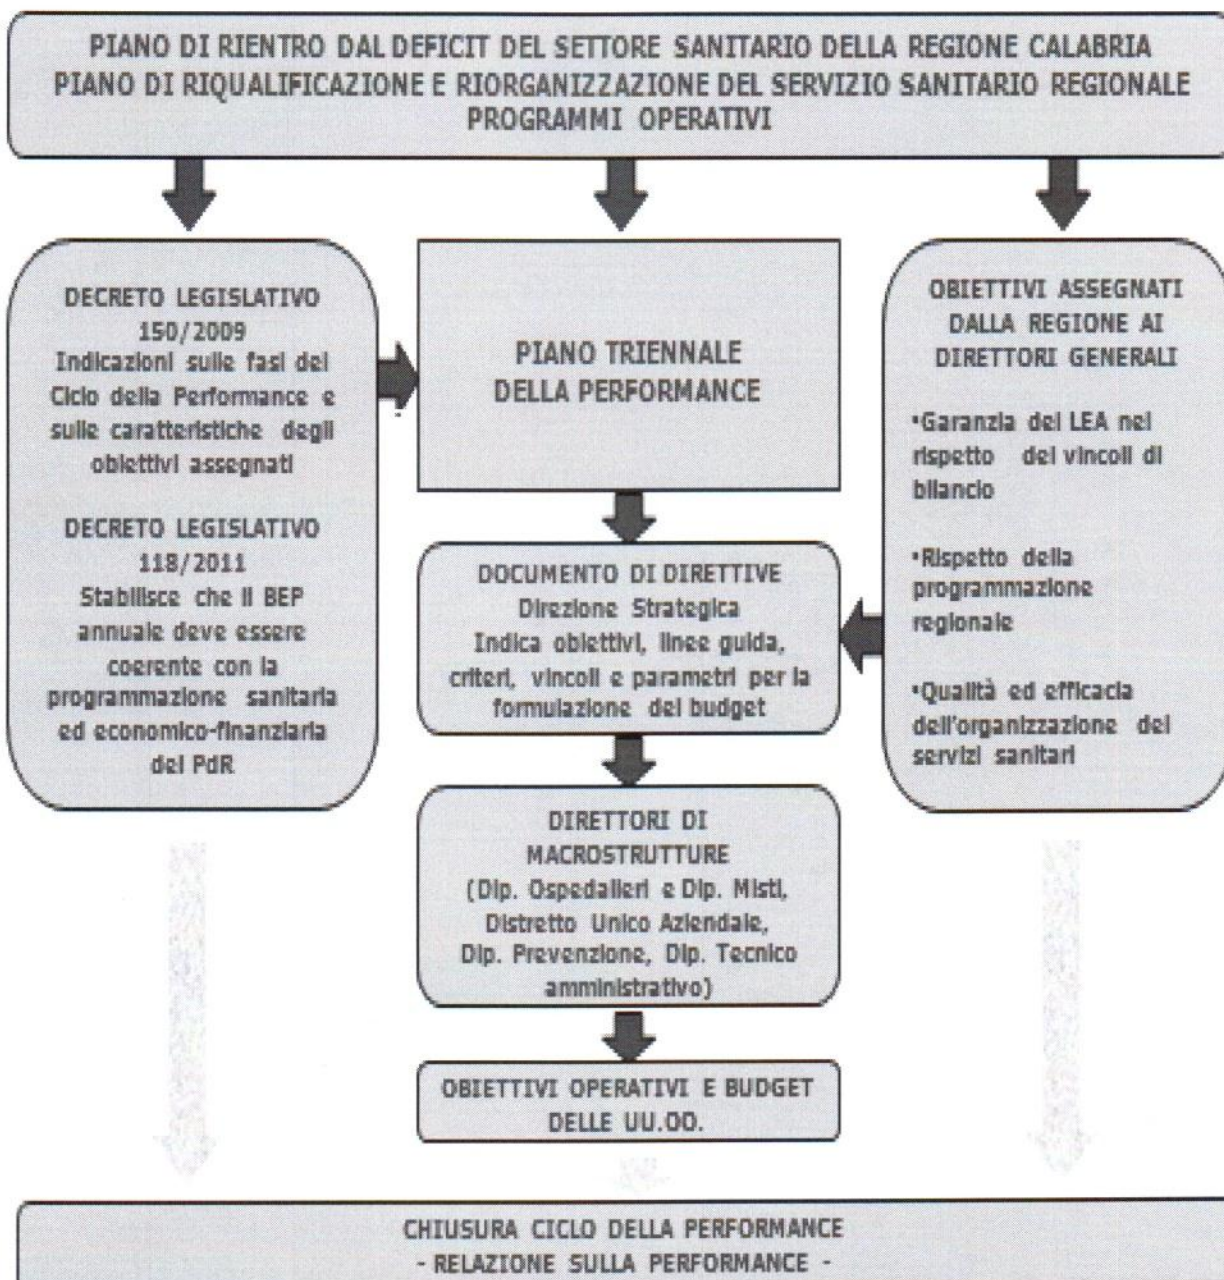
PIANO DI RIENTRO DAL DEFICIT DEL SETTORE SANITARIO DELLA REGIONE CALABRIA
PIANO DI RIQUALIFICAZIONE E RIORGANIZZAZIONE DEL SERVIZIO SANITARIO REGIONALE
PROGRAMMI OPERATIVI

DECRETO LEGISLATIVO 150/2009
Indicazioni sulle fasi del Ciclo della Performance e sulle caratteristiche degli obiettivi assegnati

DECRETO LEGISLATIVO 118/2011
Stabilisce che il BEP annuale deve essere coerente con la programmazione sanitaria ed economico-finanziaria del PdR

PIANO TRIENNALE DELLA PERFORMANCE

DOCUMENTO DI DIRETTIVE
Direzione Strategica
Indica obiettivi, linee guida, criteri, vincoli e parametri per la formulazione del budget

DIRETTORI DI MACROSTRUTTURE
(Dip. Ospedalieri e Dip. Misti, Distretto Unico Aziendale, Dip. Prevenzione, Dip. Tecnico amministrativo)

OBIETTIVI OPERATIVI E BUDGET DELLE UU.OO.

OBIETTIVI ASSEGNATI DALLA REGIONE AI DIRETTORI GENERALI

•Garanzia dei LEA nel rispetto dei vincoli di bilancio

•Rispetto della programmazione regionale

•Qualità ed efficacia dell'organizzazione dei servizi sanitari

CHIUSURA CICLO DELLA PERFORMANCE
- RELAZIONE SULLA PERFORMANCE -